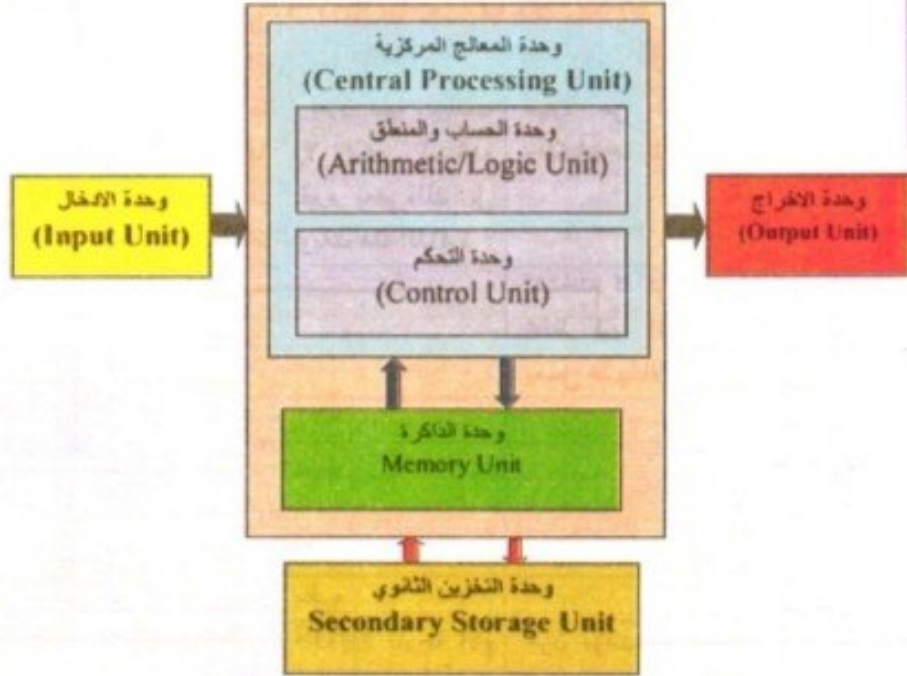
وحدة الادخال
(Input Unit)

وحدة المعالج المركزية
(Central Processing Unit)

وحدة الحساب والمنطق
(Arithmetic/Logic Unit)

وحدة التحكم
(Control Unit)

وحدة الذاكرة
Memory Unit

وحدة الاخراج
(Output Unit)

وحدة التخزين الثانوي
Secondary Storage Unit